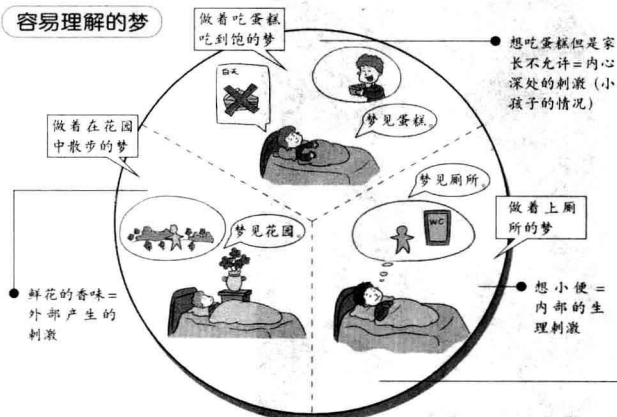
容易理解的梦

做着吃蛋糕吃到饱的梦

想吃蛋糕但是家长不允许=内心深处的刺激（小孩子的情况）

梦见蛋糕。

做着在花园中散步的梦

梦见厕所。

WC

做着上厕所的梦

梦见花园。

鲜花的香味=外部产生的刺激

想小便=内部的生理刺激